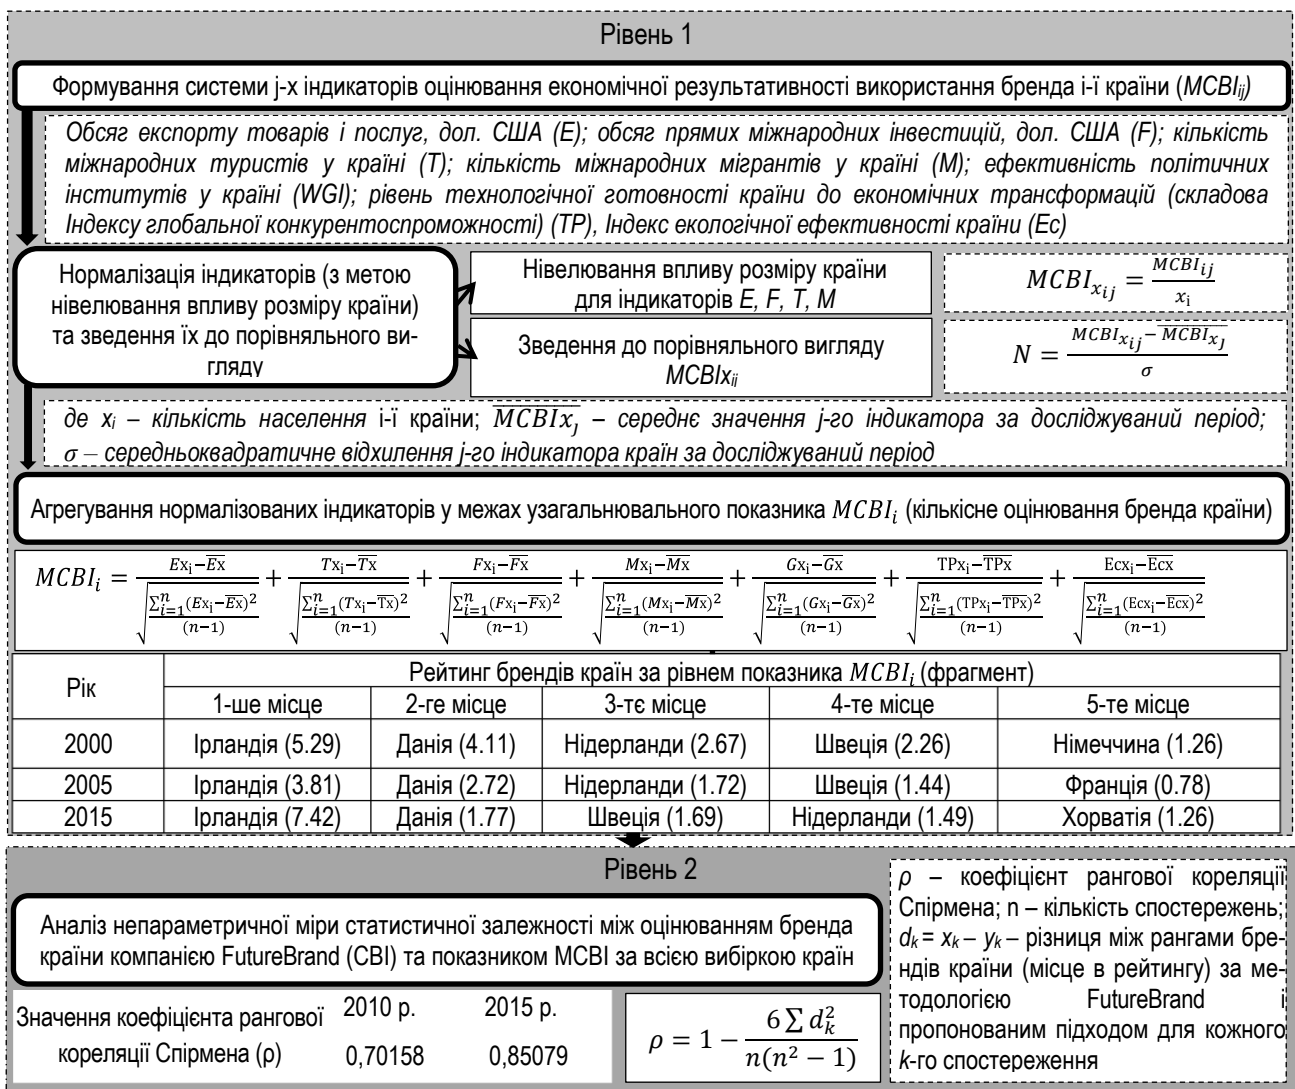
Рівень 1

Формування системи j-х індикаторів оцінювання економічної результативності використання бренда і-ї країни (*MCBI$_{ij}$*)

Обсяг експорту товарів і послуг, дол. США (E); обсяг прямих міжнародних інвестицій, дол. США (F); кількість міжнародних туристів у країні (T); кількість міжнародних мігрантів у країні (M); ефективність політичних інститутів у країні (WGI); рівень технологічної готовності країни до економічних трансформацій (складова Індексу глобальної конкурентоспроможності) (TP), Індекс екологічної ефективності країни (Ec)

Нормалізація індикаторів (з метою нівелювання впливу розміру країни) та зведення їх до порівняльного вигляду

Нівелювання впливу розміру країни для індикаторів E, F, T, M

$MCBI_{x_{ij}} = \frac{MCBI_{ij}}{x_i}$

Зведення до порівняльного вигляду MCBIx$_{ij}$

$N = \frac{MCBI_{x_{ij}} - \overline{MCBI_{x_j}}}{\sigma}$

де x$_i$ – кількість населення і-ї країни; $\overline{MCBIx_j}$ – середнє значення j-го індикатора за досліджуваний період; σ – середньоквадратичне відхилення j-го індикатора країн за досліджуваний період

Агрегування нормалізованих індикаторів у межах узагальнювального показника $MCBI_i$ (кількісне оцінювання бренда країни)

$MCBI_i = \frac{Ex_i-\overline{Ex}}{\sqrt{\frac{\sum_{i=1}^{n}(Ex_i-\overline{Ex})^2}{(n-1)}}} + \frac{Tx_i-\overline{Tx}}{\sqrt{\frac{\sum_{i=1}^{n}(Tx_i-\overline{Tx})^2}{(n-1)}}} + \frac{Fx_i-\overline{Fx}}{\sqrt{\frac{\sum_{i=1}^{n}(Fx_i-\overline{Fx})^2}{(n-1)}}} + \frac{Mx_i-\overline{Mx}}{\sqrt{\frac{\sum_{i=1}^{n}(Mx_i-\overline{Mx})^2}{(n-1)}}} + \frac{Gx_i-\overline{Gx}}{\sqrt{\frac{\sum_{i=1}^{n}(Gx_i-\overline{Gx})^2}{(n-1)}}} + \frac{TPx_i-\overline{TPx}}{\sqrt{\frac{\sum_{i=1}^{n}(TPx_i-\overline{TPx})^2}{(n-1)}}} + \frac{Ecx_i-\overline{Ecx}}{\sqrt{\frac{\sum_{i=1}^{n}(Ecx_i-\overline{Ecx})^2}{(n-1)}}}$

| Рік | Рейтинг брендів країн за рівнем показника $MCBI_i$ (фрагмент) | | | | |
|---|---|---|---|---|---|
| | 1-ше місце | 2-ге місце | 3-тє місце | 4-те місце | 5-те місце |
| 2000 | Ірландія (5.29) | Данія (4.11) | Нідерланди (2.67) | Швеція (2.26) | Німеччина (1.26) |
| 2005 | Ірландія (3.81) | Данія (2.72) | Нідерланди (1.72) | Швеція (1.44) | Франція (0.78) |
| 2015 | Ірландія (7.42) | Данія (1.77) | Швеція (1.69) | Нідерланди (1.49) | Хорватія (1.26) |

Рівень 2

Аналіз непараметричної міри статистичної залежності між оцінюванням бренда країни компанією FutureBrand (CBI) та показником MCBI за всією вибіркою країн

Значення коефіцієнта рангової кореляції Спірмена (ρ)
2010 р. 0,70158
2015 р. 0,85079

$\rho = 1 - \frac{6\sum d_k^2}{n(n^2-1)}$

ρ – коефіцієнт рангової кореляції Спірмена; n – кількість спостережень; d$_k$ = x$_k$ – y$_k$ – різниця між рангами брендів країни (місце в рейтингу) за методологією FutureBrand і пропонованим підходом для кожного k-го спостереження